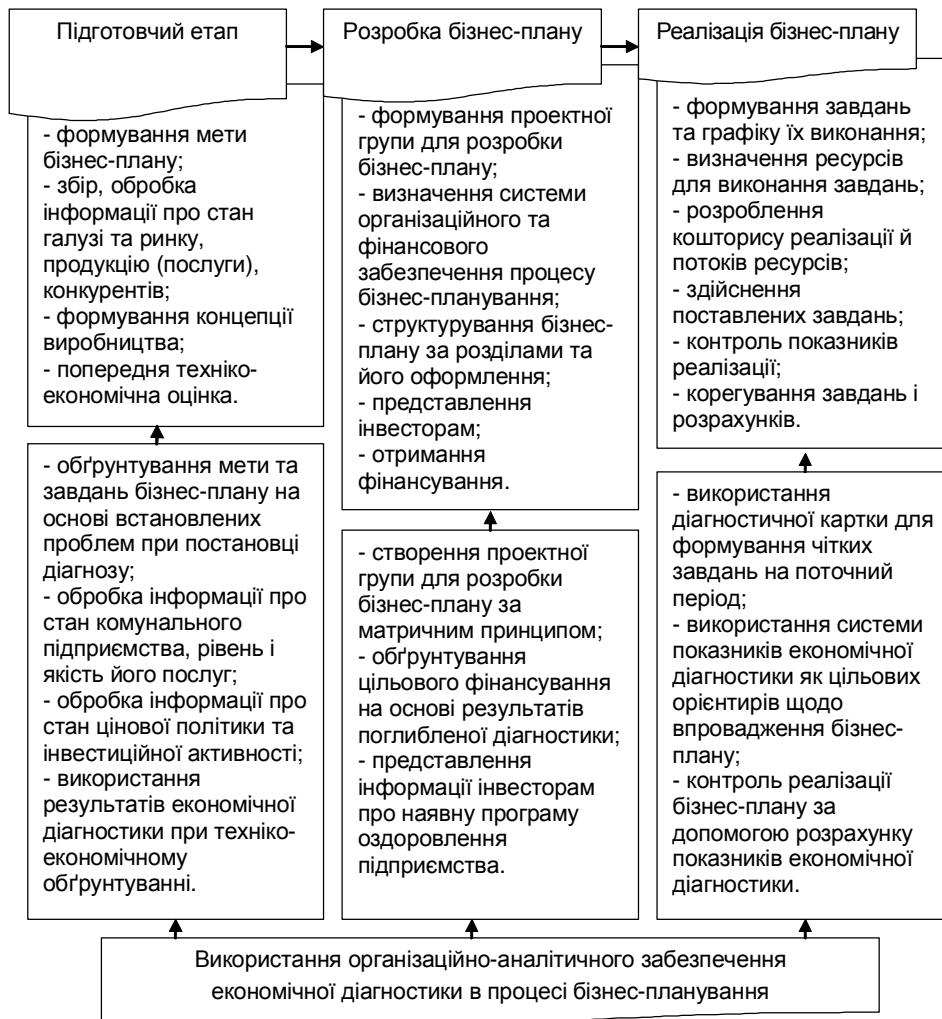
Підготовчий етап

- формування мети бізнес-плану;
- збір, обробка інформації про стан галузі та ринку, продукцію (послуги), конкурентів;
- формування концепції виробництва;
- попередня техніко-економічна оцінка.

- обґрунтування мети та завдань бізнес-плану на основі встановлених проблем при постановці діагнозу;
- обробка інформації про стан комунального підприємства, рівень і якість його послуг;
- обробка інформації про стан цінової політики та інвестиційної активності;
- використання результатів економічної діагностики при техніко-економічному обґрунтуванні.

Розробка бізнес-плану

- формування проектної групи для розробки бізнес-плану;
- визначення системи організаційного та фінансового забезпечення процесу бізнес-планування;
- структурування бізнес-плану за розділами та його оформлення;
- представлення інвесторам;
- отримання фінансування.

- створення проектної групи для розробки бізнес-плану за матричним принципом;
- обґрунтування цільового фінансування на основі результатів поглибленої діагностики;
- представлення інформації інвесторам про наявну програму оздоровлення підприємства.

Реалізація бізнес-плану

- формування завдань та графіку їх виконання;
- визначення ресурсів для виконання завдань;
- розроблення кошторису реалізації й потоків ресурсів;
- здійснення поставлених завдань;
- контроль показників реалізації;
- корегування завдань і розрахунків.

- використання діагностичної картки для формування чітких завдань на поточний період;
- використання системи показників економічної діагностики як цільових орієнтирів щодо впровадження бізнес-плану;
- контроль реалізації бізнес-плану за допомогою розрахунку показників економічної діагностики.

Використання організаційно-аналітичного забезпечення економічної діагностики в процесі бізнес-планування